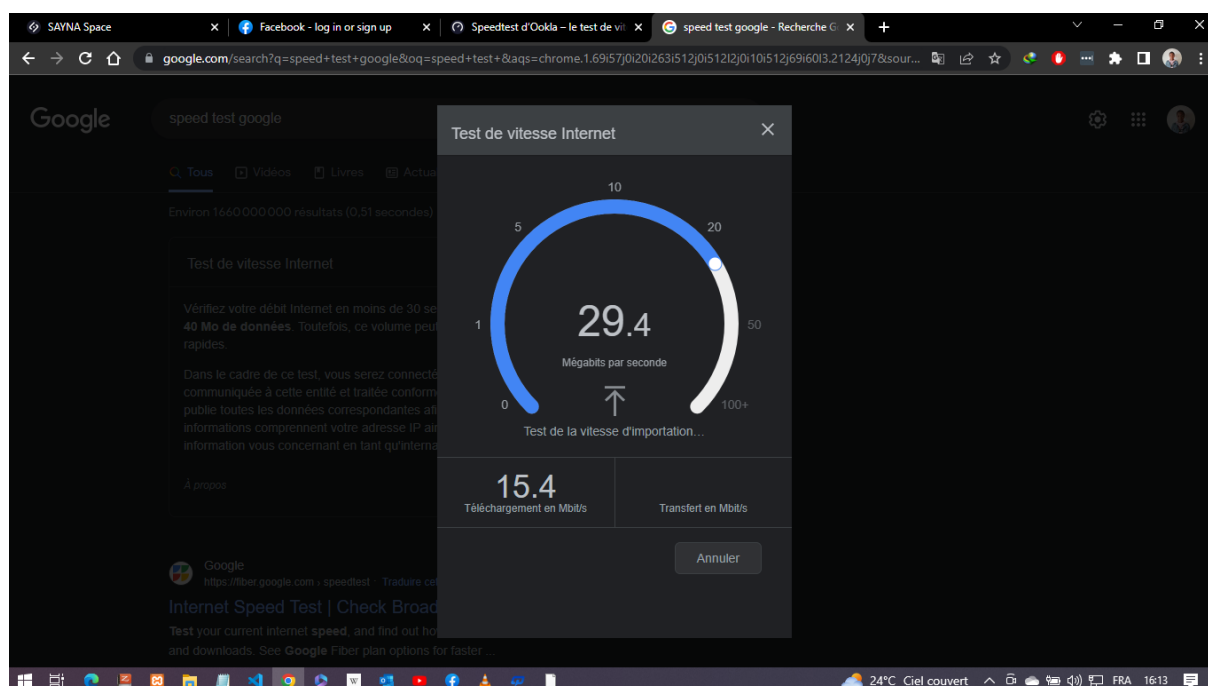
SAYNA Space
Facebook - log in or sign up
Speedtest d'Ookla – le test de vit
speed test google - Recherche G

google.com/search?q=speed+test+google&oq=speed+test+&aqs=chrome.1.69i57j0i20i263i512j0i512l2j0i10i512j69i60l3.2124j0j7&sour...

Google
speed test google

Tous Vidéos Livres Actua

Environ 1 660 000 000 résultats (0,51 secondes)

Test de vitesse Internet

Vérifiez votre débit Internet en moins de 30 se
40 Mo de données. Toutefois, ce volume peu
rapides.

Dans le cadre de ce test, vous serez connect
communiquée à cette entité et traitée conform
publie toutes les données correspondantes af
informations comprennent votre adresse IP ai
information vous concernant en tant qu'interna

À propos

Google
https://fiber.google.com › speedtest · Traduire ce
Internet Speed Test | Check Broad
Test your current internet speed, and find out ho
and downloads. See Google Fiber plan options for faster ...

Test de vitesse Internet

10
5
20
1
29.4
50
Mégabits par seconde
0
100+
Test de la vitesse d'importation...

15.4
Téléchargement en Mbit/s
Transfert en Mbit/s

Annuler

24°C Ciel couvert FRA 16:13